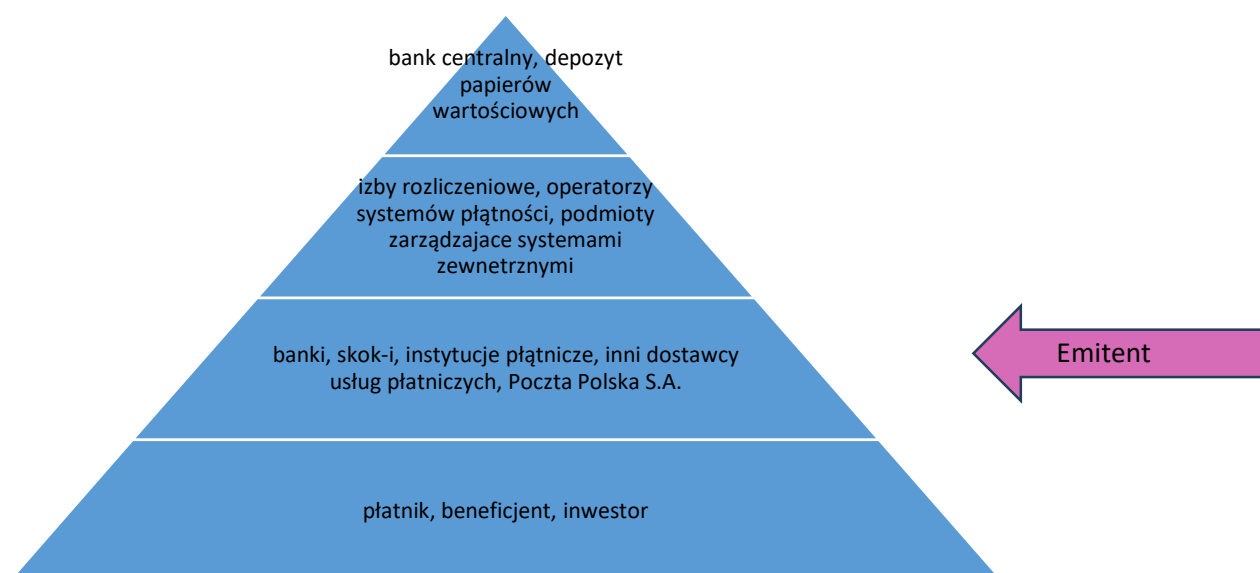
bank centralny, depozyt papierów wartościowych

izby rozliczeniowe, operatorzy systemów płątności, podmioty zarządzajace systemami zewnetrznymi

banki, skok-i, instytucje płątnicze, inni dostawcy usług płatniczych, Poczta Polska S.A.

płatnik, beneficjent, inwestor

Emitent